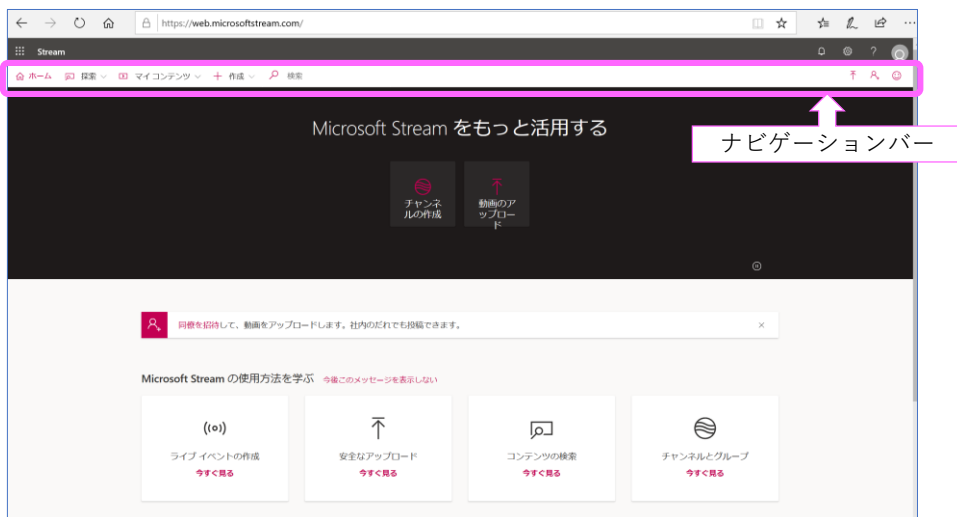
https://web.microsoftstream.com/

Stream

ホーム 探索 マイ コンテンツ 作成 検索

ナビゲーションバー

Microsoft Stream をもっと活用する

チャンネルの作成

動画のアップロード

同僚を招待して、動画をアップロードします。社内のだれでも投稿できます。

Microsoft Stream の使用方法を学ぶ 今後このメッセージを表示しない

ライブ イベントの作成
今すぐ見る

安全なアップロード
今すぐ見る

コンテンツの検索
今すぐ見る

チャンネルとグループ
今すぐ見る